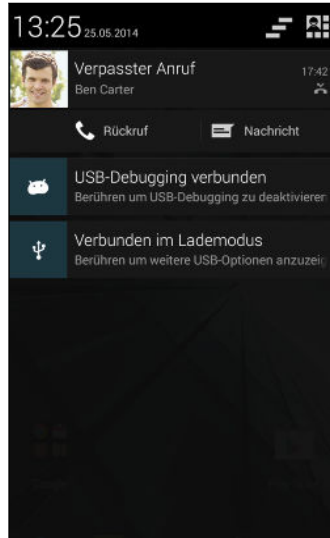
13:25 25.05.2014

Verpasster Anruf
Ben Carter
17:42

Rückruf
Nachricht

USB-Debugging verbunden
Berühren um USB-Debugging zu deaktivierer

Verbunden im Lademodus
Berühren um weitere USB-Optionen anzuzeic